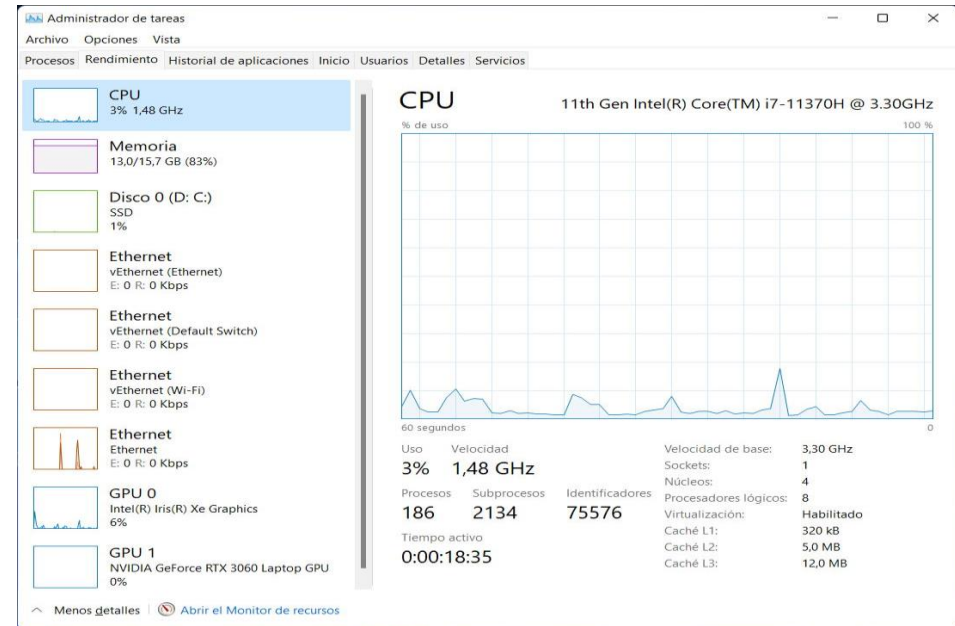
Administrador de tareas

Archivo Opciones Vista

Procesos Rendimiento Historial de aplicaciones Inicio Usuarios Detalles Servicios

CPU
3% 1,48 GHz

Memoria
13,0/15,7 GB (83%)

Disco 0 (D: C:)
SSD
1%

Ethernet
vEthernet (Ethernet)
E: 0 R: 0 Kbps

Ethernet
vEthernet (Default Switch)
E: 0 R: 0 Kbps

Ethernet
vEthernet (Wi-Fi)
E: 0 R: 0 Kbps

Ethernet
Ethernet
E: 0 R: 0 Kbps

GPU 0
Intel(R) Iris(R) Xe Graphics
6%

GPU 1
NVIDIA GeForce RTX 3060 Laptop GPU
0%

CPU
11th Gen Intel(R) Core(TM) i7-11370H @ 3.30GHz

% de uso
100 %

60 segundos
0

Uso
3%
Velocidad
1,48 GHz
Procesos
186
Subprocesos
2134
Identificadores
75576
Tiempo activo
0:00:18:35

Velocidad de base: 3,30 GHz
Sockets: 1
Núcleos: 4
Procesadores lógicos: 8
Virtualización: Habilitado
Caché L1: 320 kB
Caché L2: 5,0 MB
Caché L3: 12,0 MB

Menos detalles | Abrir el Monitor de recursos